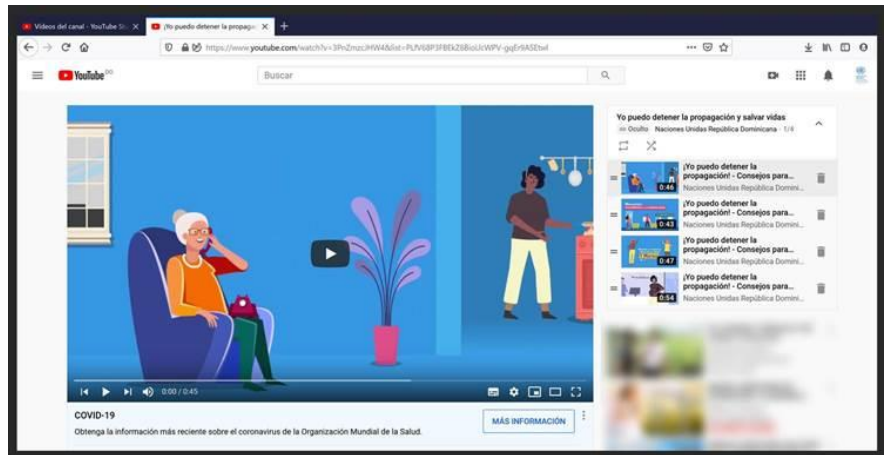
Videos del canal - YouTube St
¡Yo puedo detener la propaga
https://www.youtube.com/watch?v=3PnZmzcJHW4&list=PLfV68P3FBEkZ6BioUcWPV-gqEr9ASEtwl
YouTube DO
Buscar
Yo puedo detener la propagación y salvar vidas
Oculto Naciones Unidas República Dominicana - 1/4
¡Yo puedo detener la propagación! - Consejos para...
Naciones Unidas República Domini...
0:46
¡Yo puedo detener la propagación! - Consejos para...
Naciones Unidas República Domini...
0:43
¡Yo puedo detener la propagación! - Consejos para...
Naciones Unidas República Domini...
0:47
¡Yo puedo detener la propagación! - Consejos para...
Naciones Unidas República Domini...
0:54
0:00 / 0:45
COVID-19
Obtenga la información más reciente sobre el coronavirus de la Organización Mundial de la Salud.
MÁS INFORMACIÓN